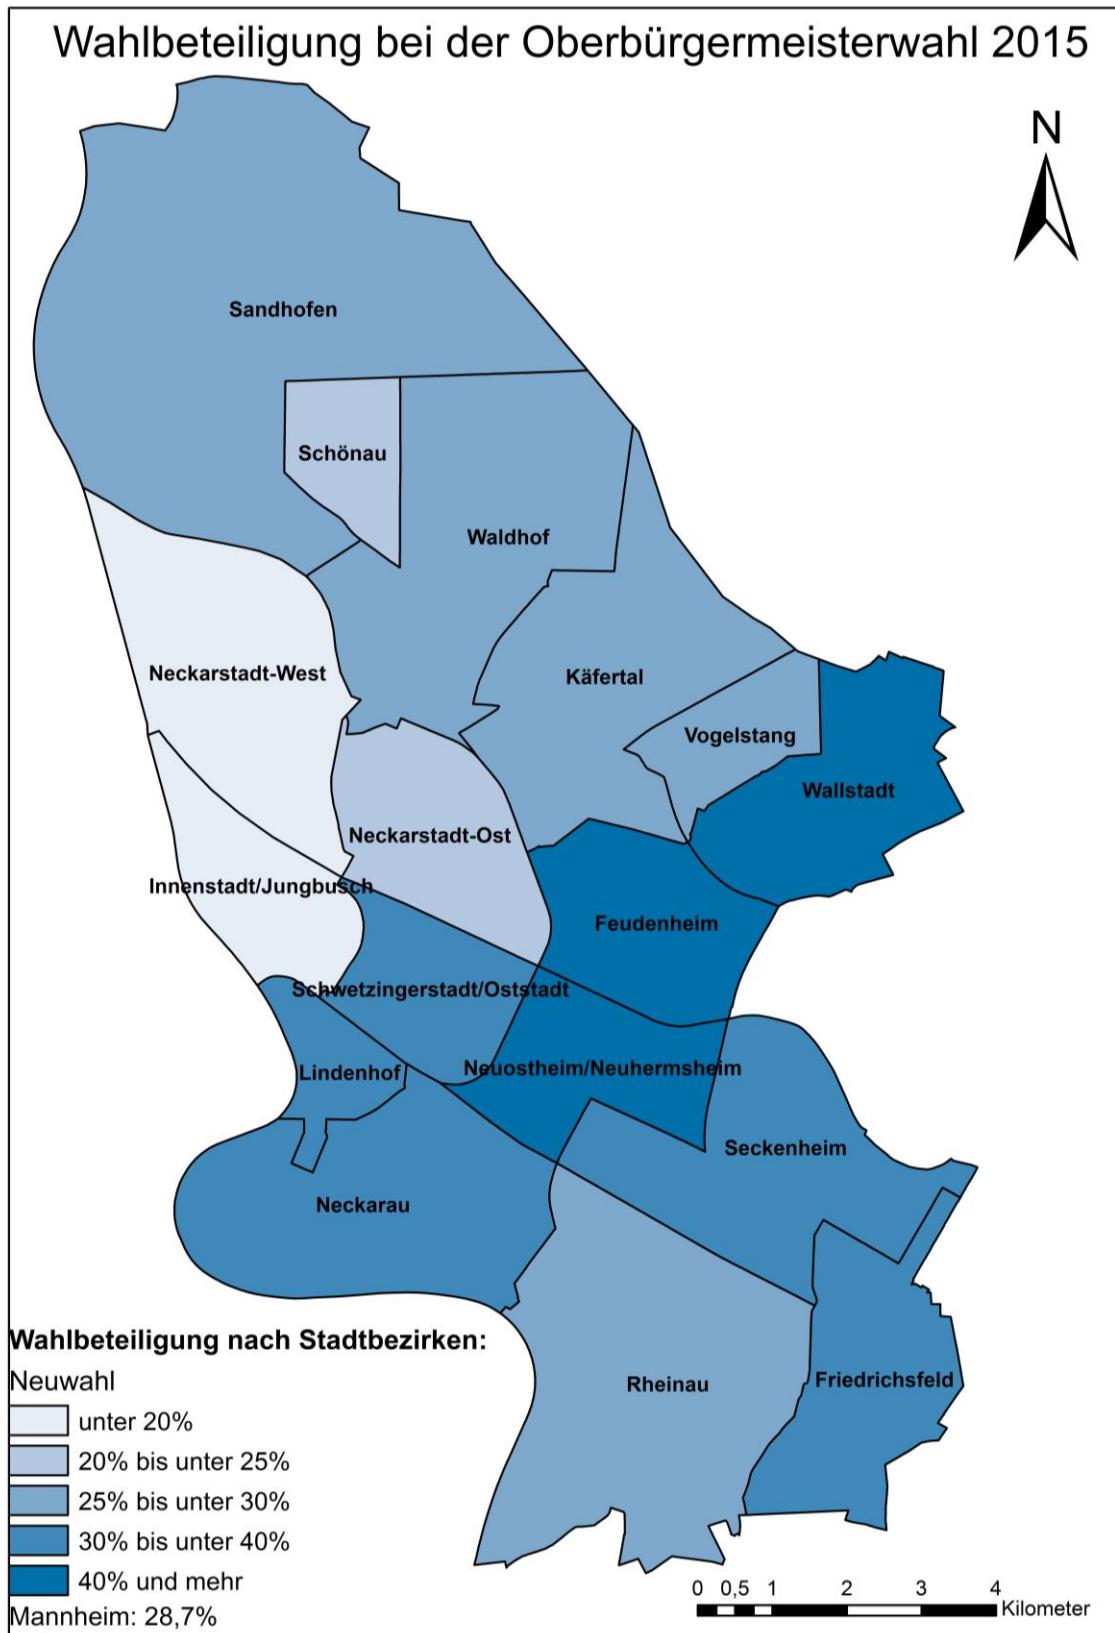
Wahlbeteiligung bei der Oberbürgermeisterwahl 2015

N

Sandhofen

Schönau

Waldhof

Neckarstadt-West

Käfertal

Vogelstang

Wallstadt

Neckarstadt-Ost

Innenstadt/Jungbusch

Feudenheim

Schwetzingerstadt/Oststadt

Lindenhof

Neuostheim/Neuhermsheim

Seckenheim

Neckarau

Rheinau

Friedrichsfeld

Wahlbeteiligung nach Stadtbezirken:
Neuwahl
unter 20%
20% bis unter 25%
25% bis unter 30%
30% bis unter 40%
40% und mehr
Mannheim: 28,7%

0 0,5 1 2 3 4
Kilometer